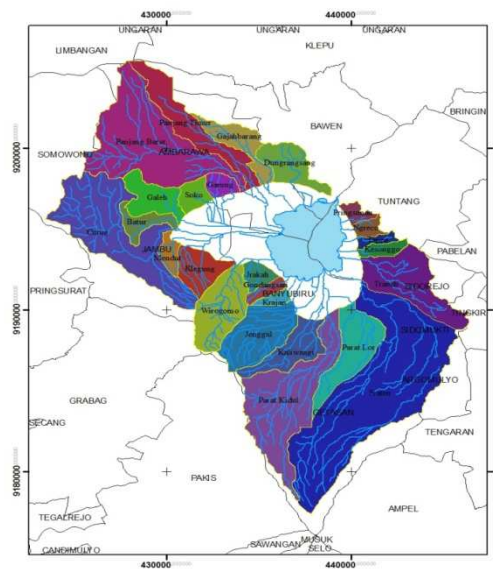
430000
440000
UNGARAN
UNGARAN
KLEPU
UNGARAN
LIMBANGAN
BRINGIN
9200000
BAWEN
SOMOWONO
Panjang Timur
Panjang Barat
AMBARAWA
Gajahbarang
Dungrangsang
TUNTANG
Galeh
Soko
Gemuh
Batur
Cirut
JAMBU
Klenda
Klegung
PABELAN
Kesonggo
PRINGSURAT
Jukuh
BANYUBIRU
Krajan
Wirogomo
9190000
TUNTANG
SUSUKAN
Jenggal
Kedungngati
Parat Lor
Parat Kidul
GRABAG
GETASAN
SECANG
TENGARAN
9180000
PAKIS
AMPEL
TEGALREJO
CANDIMULYO
SAWANGAN
MUSUK
SELO
430000
440000